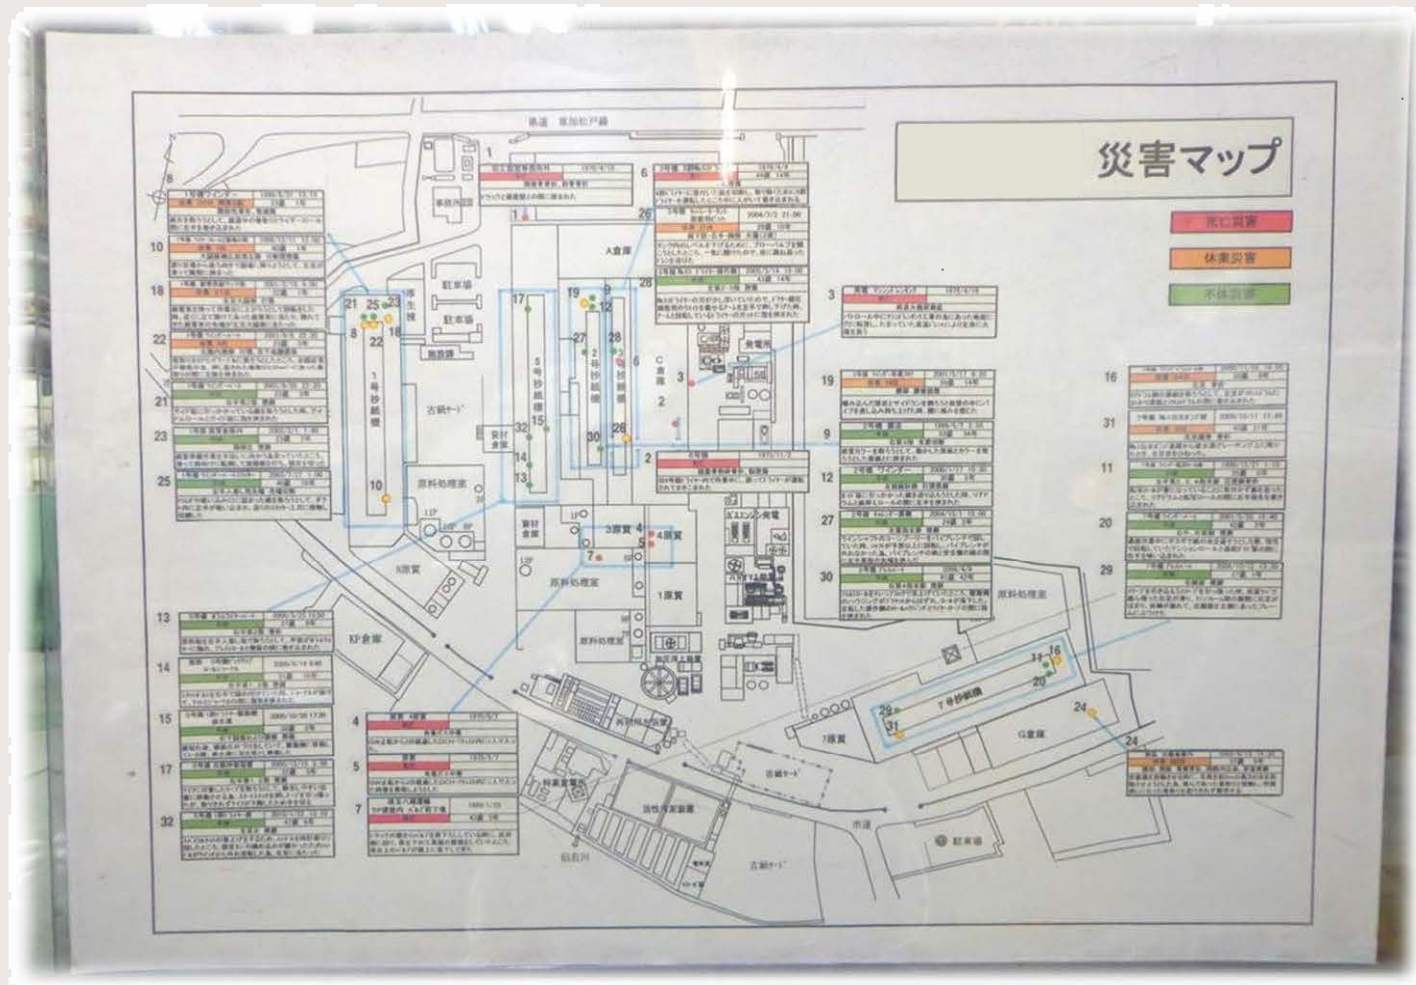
災害マップ

死亡災害
休業災害
不休災害

県道 草加松戸線

1
6
26
3
19
9
12
27
30
16
31
11
20
29
10
18
22
21
23
25
13
14
15
17
32
4
5
7
24

A倉庫
C倉庫
発電所
駐車場
事務所
施設課
1号抄紙機
5号抄紙機
2号抄紙機
古紙ヤード
原料処理室
3原質
4原質
1原質
原料処理室
7号抄紙機
7原質
G倉庫
KP倉庫
古紙ヤード
市道
駐車場
稲荷川
ガスエンジン発電
原料処理室

1976/4/16
2004/7/2 21:00
1975/4/16
1976/11/2
1975/5/7
1986/1/23
2003/1/17
1995/5/7
2000/1/17
2004/10/1
2005/3/14
2006/3/14
2005/10/26
2001/1/15